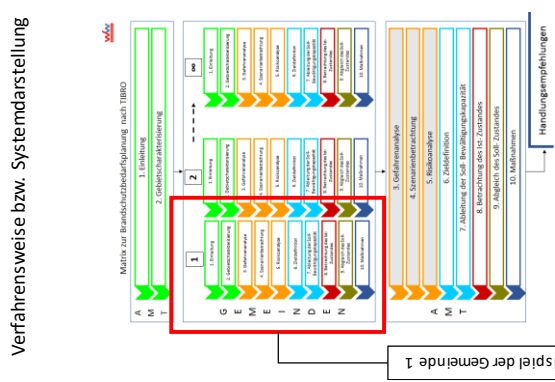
Verfahrensweise bzw. Systemdarstellung

Matrix zur Brandschutzbedarfsplanung nach TIBRO

A
M
T

1. Einleitung
2. Gebietscharakterisierung

G
E
M
E
I
N
D
E
N

1
1. Einleitung
2. Gebietscharakterisierung
3. Gefahrenanalyse
4. Szenarienbetrachtung
5. Risikoanalyse
6. Zieldefinition
7. Ableitung der Soll-Bewältigungskapazität
8. Betrachtung des Ist-Zustandes
9. Abgleich des Soll-Zustandes
10. Maßnahmen

2
1. Einleitung
2. Gebietscharakterisierung
3. Gefahrenanalyse
4. Szenarienbetrachtung
5. Risikoanalyse
6. Zieldefinition
7. Ableitung der Soll-Bewältigungskapazität
8. Betrachtung des Ist-Zustandes
9. Abgleich des Soll-Zustandes
10. Maßnahmen

∞
1. Einleitung
2. Gebietscharakterisierung
3. Gefahrenanalyse
4. Szenarienbetrachtung
5. Risikoanalyse
6. Zieldefinition
7. Ableitung der Soll-Bewältigungskapazität
8. Betrachtung des Ist-Zustandes
9. Abgleich des Soll-Zustandes
10. Maßnahmen

3. Gefahrenanalyse
4. Szenarienbetrachtung
5. Risikoanalyse
6. Zieldefinition
7. Ableitung der Soll- Bewältigungskapazität
8. Betrachtung des Ist- Zustandes
9. Abgleich des Soll- Zustandes
10. Maßnahmen

Handlungsempfehlungen

spiel der Gemeinde 1